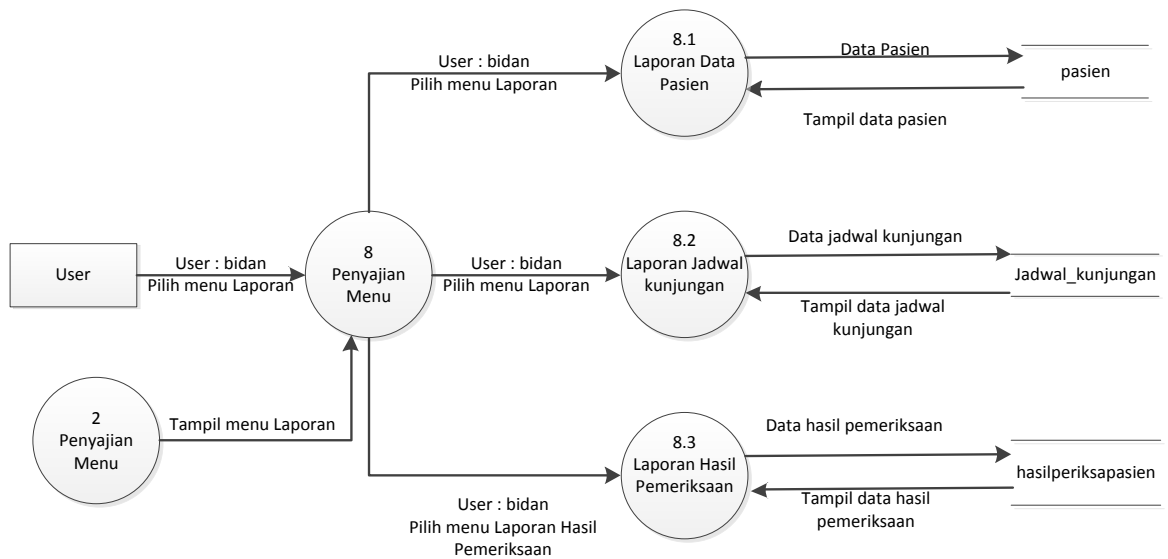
User : bidan
Pilih menu Laporan

8.1
Laporan Data Pasien

Data Pasien

pasien

Tampil data pasien

User

User : bidan
Pilih menu Laporan

8
Penyajian Menu

User : bidan
Pilih menu Laporan

8.2
Laporan Jadwal kunjungan

Data jadwal kunjungan

Jadwal_kunjungan

Tampil data jadwal kunjungan

2
Penyajian Menu

Tampil menu Laporan

8.3
Laporan Hasil Pemeriksaan

Data hasil pemeriksaan

hasilperiksapasien

Tampil data hasil pemeriksaan

User : bidan
Pilih menu Laporan Hasil Pemeriksaan